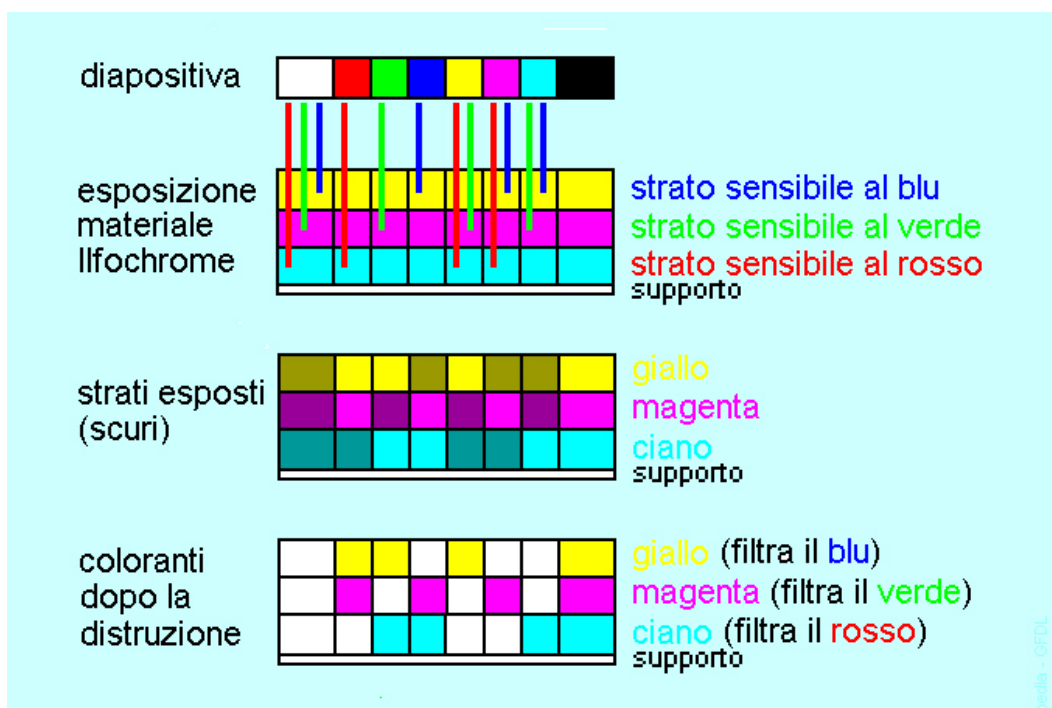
diapositiva

esposizione materiale Ilfochrome

strato sensibile al blu
strato sensibile al verde
strato sensibile al rosso
supporto

strati esposti (scuri)

giallo
magenta
ciano
supporto

coloranti dopo la distruzione

giallo (filtra il blu)
magenta (filtra il verde)
ciano (filtra il rosso)
supporto

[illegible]dia - GFDL